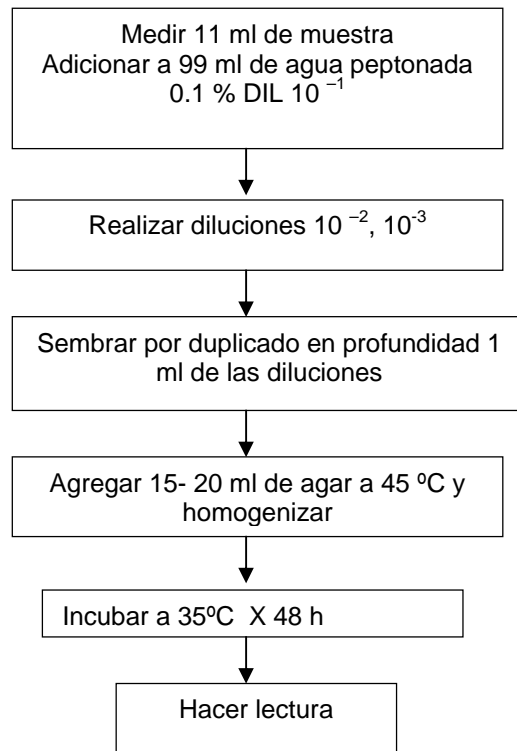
Medir 11 ml de muestra
Adicionar a 99 ml de agua peptonada
0.1 % DIL $10^{-1}$

Realizar diluciones $10^{-2}$, $10^{-3}$

Sembrar por duplicado en profundidad 1 ml de las diluciones

Agregar 15- 20 ml de agar a 45 ºC y homogenizar

Incubar a 35ºC X 48 h

Hacer lectura